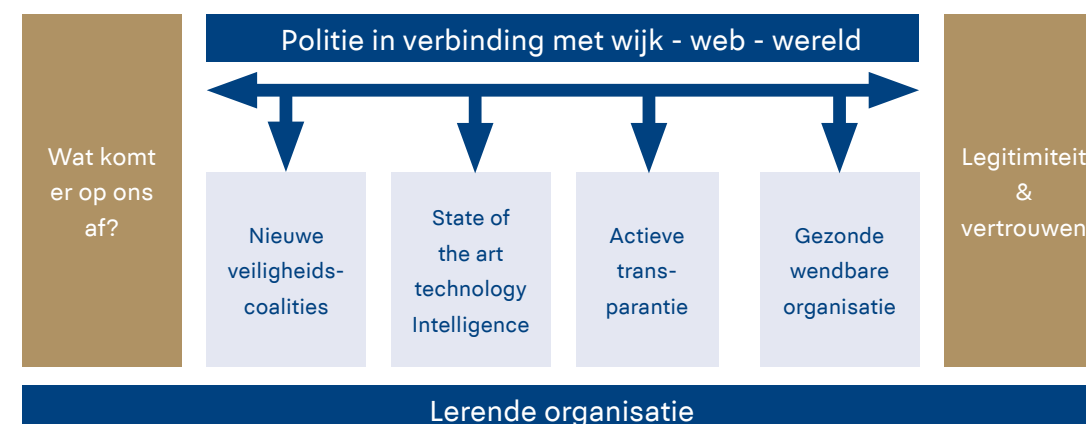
Politie in verbinding met wijk - web - wereld

Wat komt er op ons af?

Nieuwe veiligheidscoalities

State of the art technology Intelligence

Actieve transparantie

Gezonde wendbare organisatie

Legitimiteit & vertrouwen

Lerende organisatie